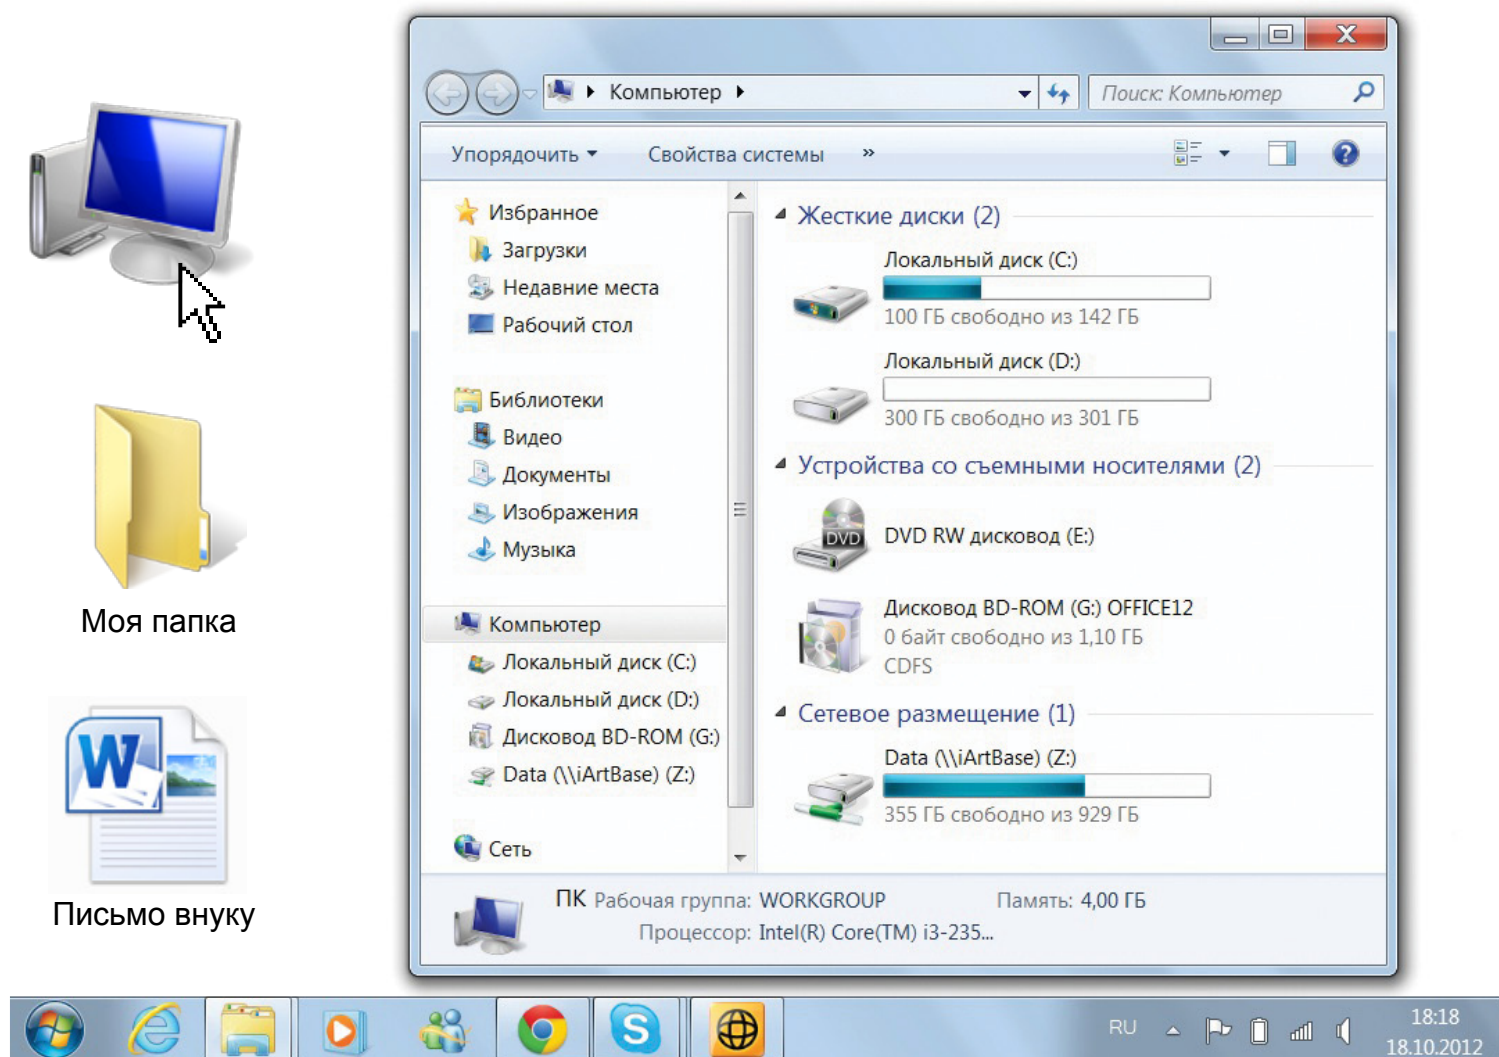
Моя папка

Письмо внуку

Компьютер

Поиск: Компьютер

Упорядочить

Свойства системы

»

Избранное
Загрузки
Недавние места
Рабочий стол

Библиотеки
Видео
Документы
Изображения
Музыка

Компьютер
Локальный диск (C:)
Локальный диск (D:)
Дисковод BD-ROM (G:)
Data (\\iArtBase) (Z:)

Сеть

Жесткие диски (2)

Локальный диск (C:)
100 ГБ свободно из 142 ГБ

Локальный диск (D:)
300 ГБ свободно из 301 ГБ

Устройства со съемными носителями (2)

DVD
DVD RW дисковод (E:)

Дисковод BD-ROM (G:) OFFICE12
0 байт свободно из 1,10 ГБ
CDFS

Сетевое размещение (1)

Data (\\iArtBase) (Z:)
355 ГБ свободно из 929 ГБ

ПК Рабочая группа: WORKGROUP Память: 4,00 ГБ
Процессор: Intel(R) Core(TM) i3-235...

RU

18:18
18.10.2012